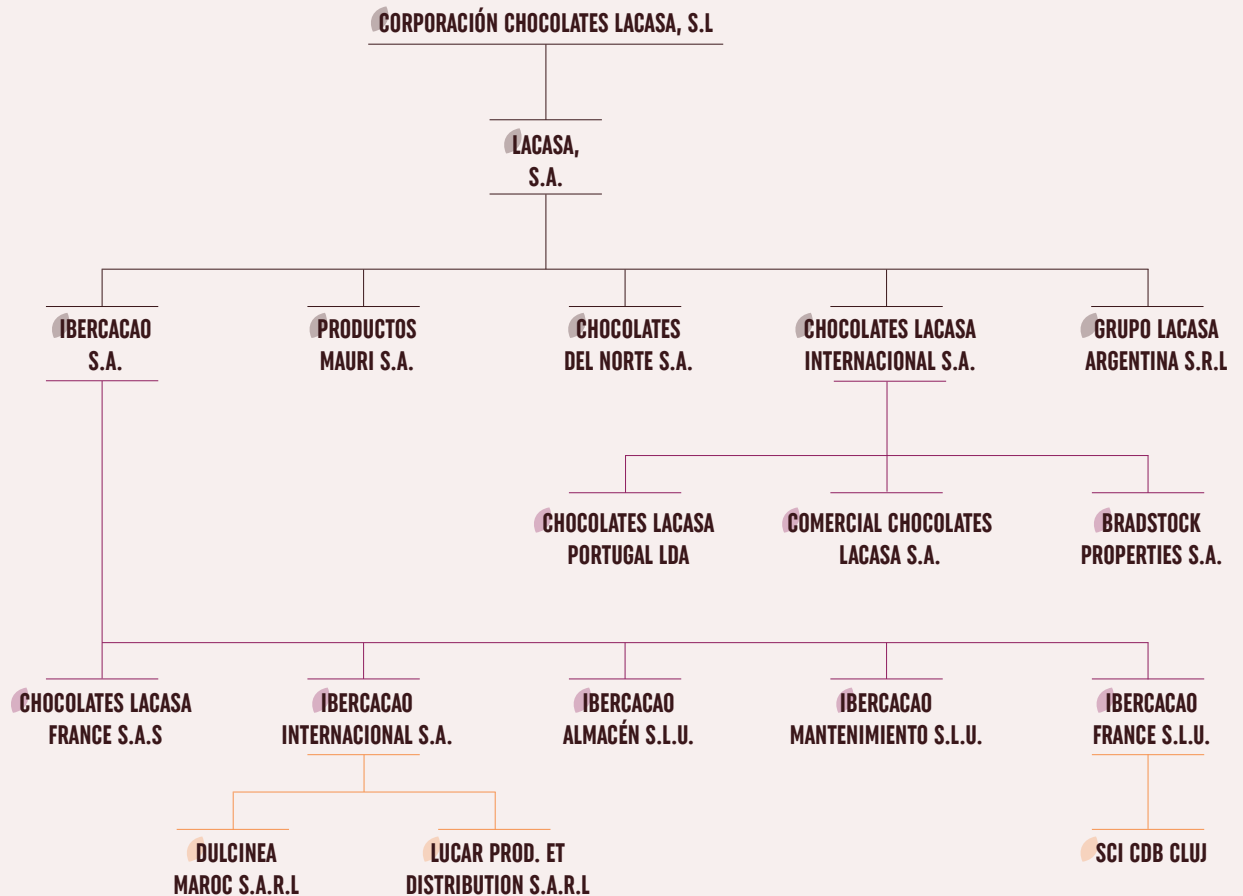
CORPORACIÓN CHOCOLATES LACASA, S.L

LACASA, S.A.

IBERCACAO S.A.

PRODUCTOS MAURI S.A.

CHOCOLATES DEL NORTE S.A.

CHOCOLATES LACASA INTERNACIONAL S.A.

GRUPO LACASA ARGENTINA S.R.L

CHOCOLATES LACASA PORTUGAL LDA

COMERCIAL CHOCOLATES LACASA S.A.

BRADSTOCK PROPERTIES S.A.

CHOCOLATES LACASA FRANCE S.A.S

IBERCACAO INTERNACIONAL S.A.

IBERCACAO ALMACÉN S.L.U.

IBERCACAO MANTENIMIENTO S.L.U.

IBERCACAO FRANCE S.L.U.

DULCINEA MAROC S.A.R.L

LUCAR PROD. ET DISTRIBUTION S.A.R.L

SCI CDB CLUJ